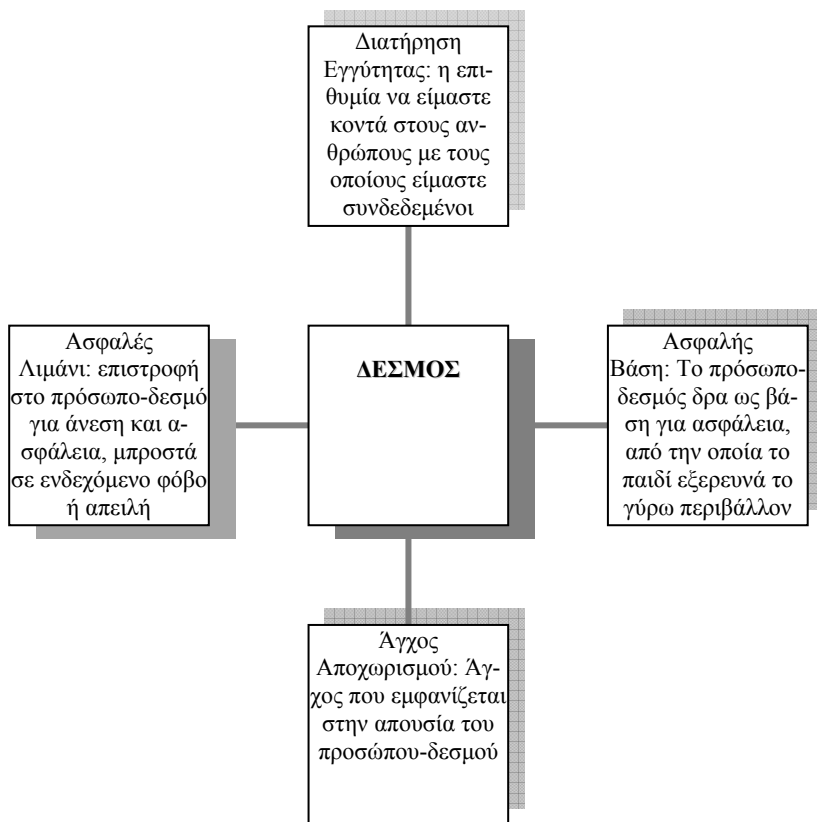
Διατήρηση Εγγύτητας: η επιθυμία να είμαστε κοντά στους ανθρώπους με τους οποίους είμαστε συνδεδεμένοι

Ασφαλές Λιμάνι: επιστροφή στο πρόσωπο-δεσμό για άνεση και ασφάλεια, μπροστά σε ενδεχόμενο φόβο ή απειλή

ΔΕΣΜΟΣ

Ασφαλής Βάση: Το πρόσωποδεσμός δρα ως βάση για ασφάλεια, από την οποία το παιδί εξερευνά το γύρω περιβάλλον

Άγχος Αποχωρισμού: Άγχος που εμφανίζεται στην απουσία του προσώπου-δεσμού